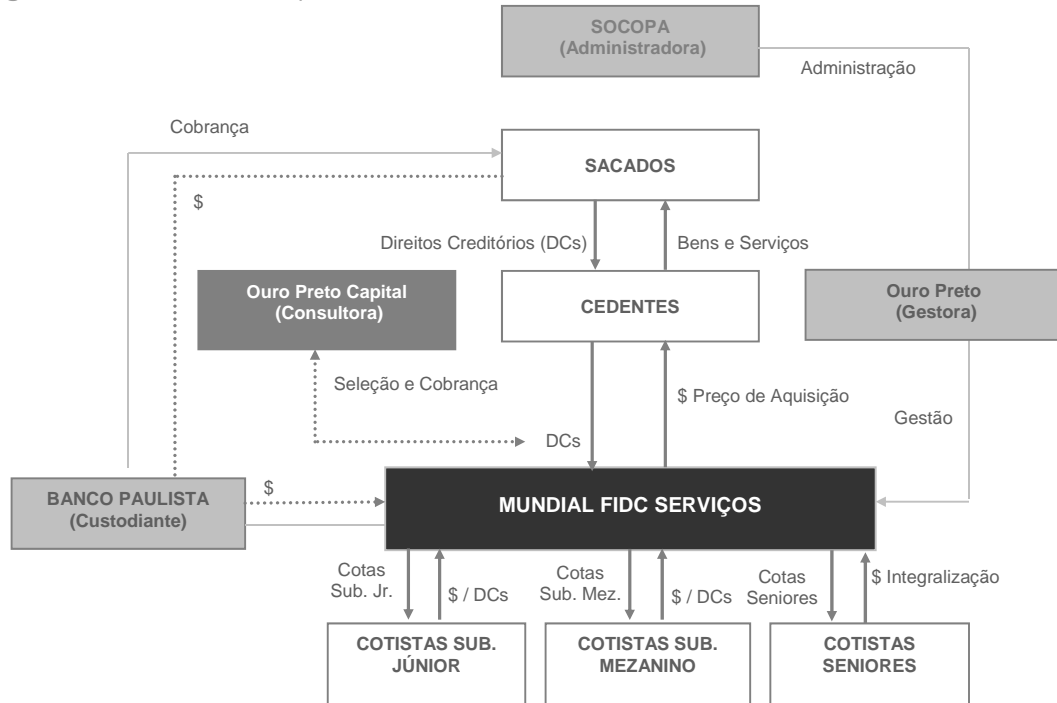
SOCOPA
(Administradora)

Administração

Cobrança

SACADOS

$

Direitos Creditórios (DCs)

Bens e Serviços

Ouro Preto Capital
(Consultora)

CEDENTES

Ouro Preto
(Gestora)

Seleção e Cobrança

$ Preço de Aquisição

Gestão

DCs

BANCO PAULISTA
(Custodiante)

$

MUNDIAL FIDC SERVIÇOS

Cotas
Sub. Jr.

$ / DCs

Cotas
Sub. Mez.

$ / DCs

Cotas
Seniores

$ Integralização

COTISTAS SUB.
JÚNIOR

COTISTAS SUB.
MEZANINO

COTISTAS
SENIORES